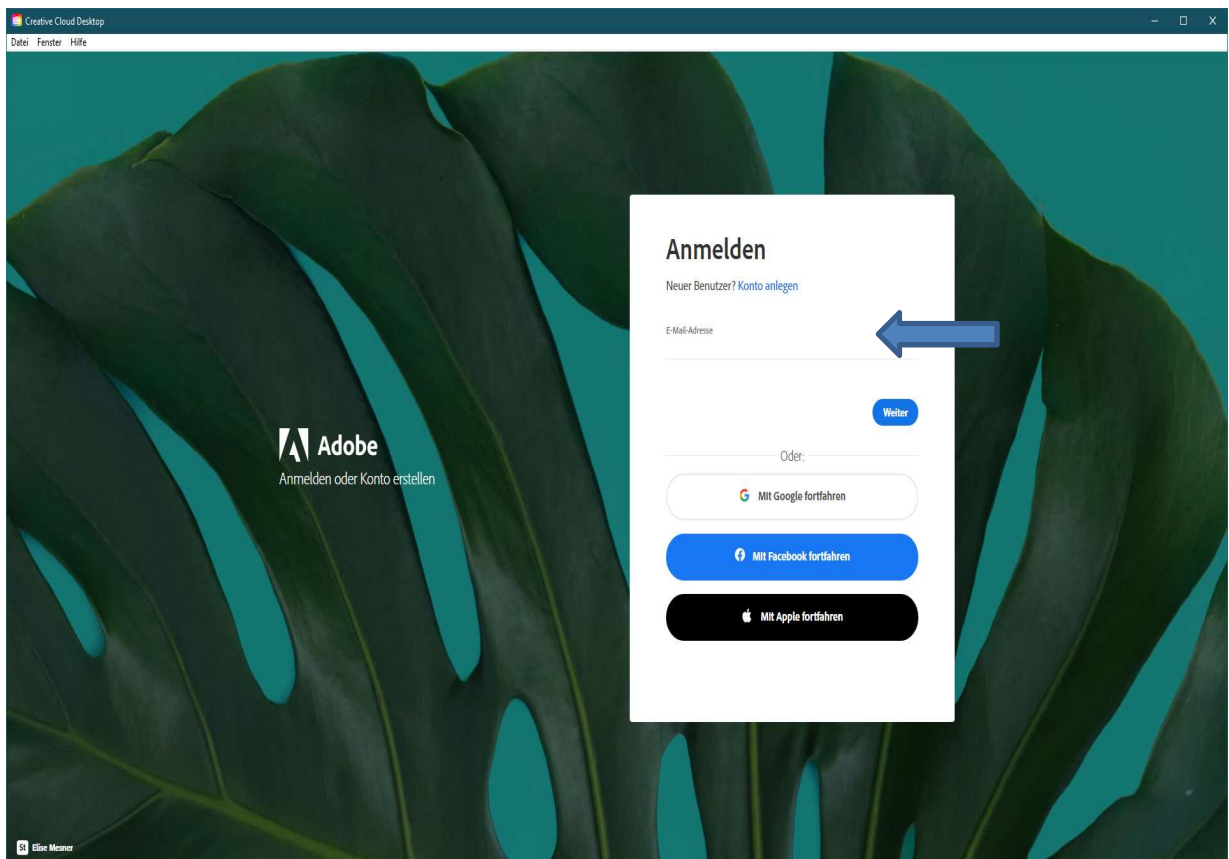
Creative Cloud Desktop
Datei Fenster Hilfe

Adobe
Anmelden oder Konto erstellen

Anmelden
Neuer Benutzer? Konto anlegen
E-Mail-Adresse
Weiter
Oder:
Mit Google fortfahren
Mit Facebook fortfahren
Mit Apple fortfahren

St Elise Mesner